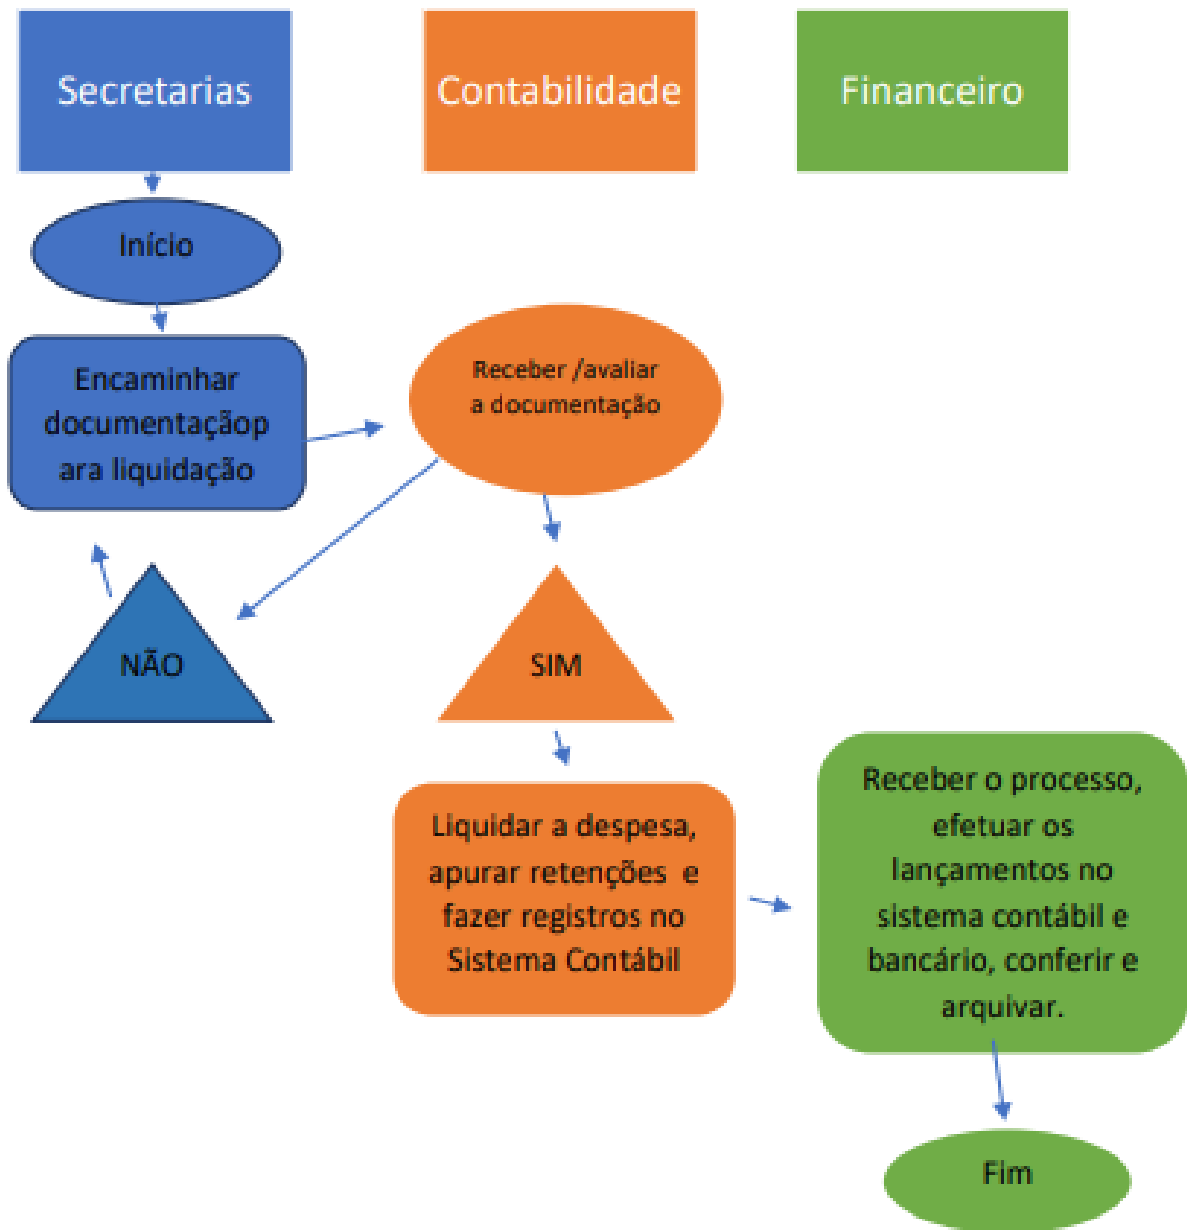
Secretarias

Contabilidade

Financeiro

Início

Encaminhar documentaçãop ara liquidação

Receber /avaliar a documentação

NÃO

SIM

Liquidar a despesa, apurar retenções e fazer registros no Sistema Contábil

Receber o processo, efetuar os lançamentos no sistema contábil e bancário, conferir e arquivar.

Fim